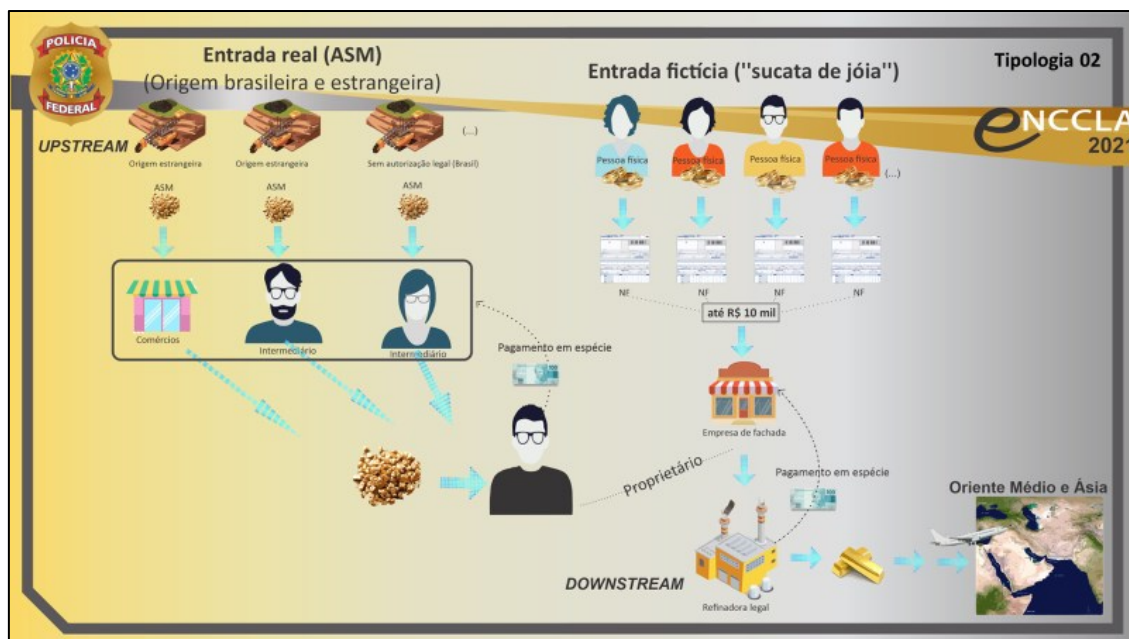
POLÍCIA FEDERAL

Entrada real (ASM)
(Origem brasileira e estrangeira)

Entrada fictícia ("sucata de jóia")

Tipologia 02

ENCCLA 2021

UPSTREAM

Origem estrangeira
Origem estrangeira
Sem autorização legal (Brasil)
(...)

ASM
ASM
ASM

Pessoa física
Pessoa física
Pessoa física
Pessoa física
(...)

NF
NF
NF
NF

até R$ 10 mil

Comércios
Intermediário
Intermediário

Pagamento em espécie

Empresa de fachada

Proprietário

Pagamento em espécie

Oriente Médio e Ásia

DOWNSTREAM

Refinadora legal